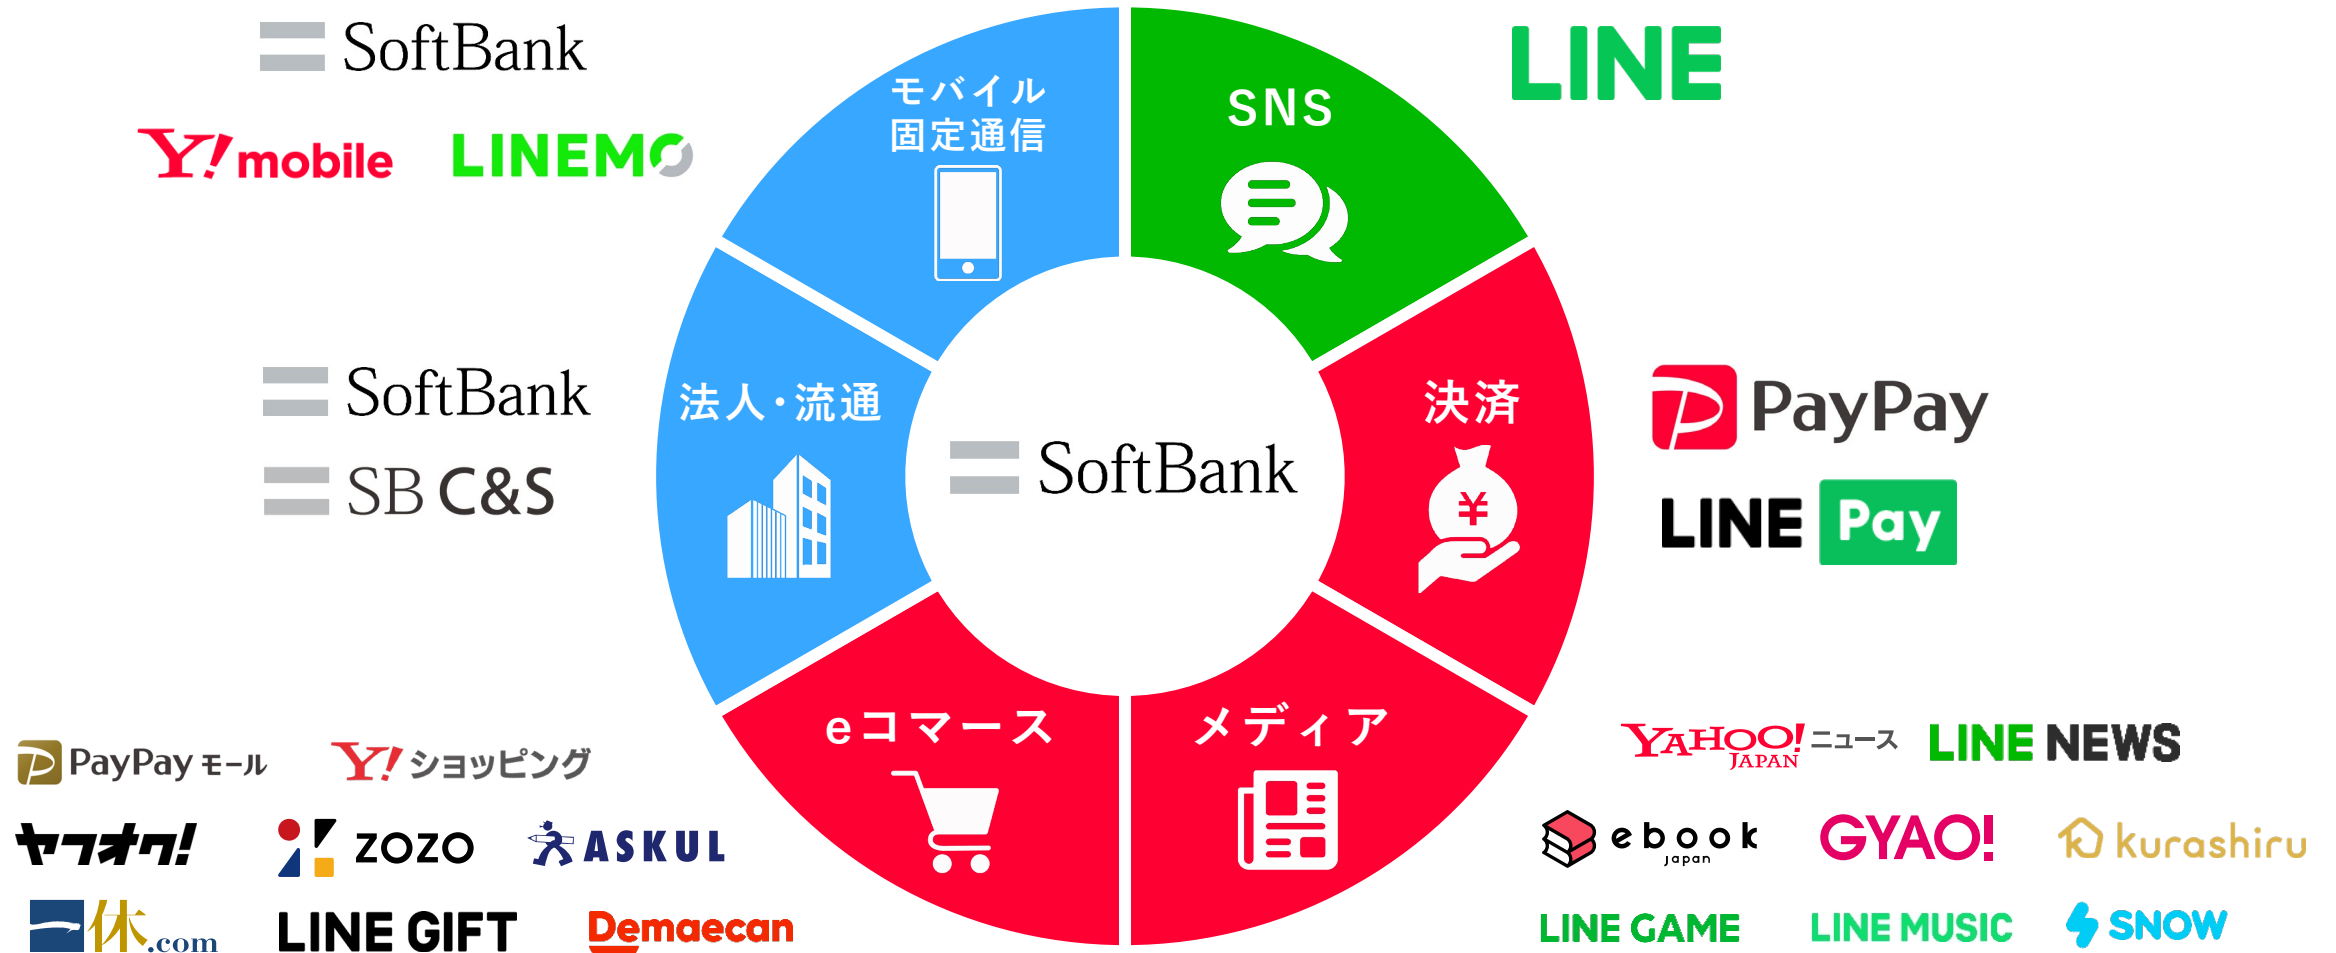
SoftBank

Y!mobile LINEMO

SoftBank

SB C&S

PayPay モール Y!ショッピング

ヤフオク! ZOZO ASKUL

一休.com LINE GIFT Demaecan

モバイル
固定通信

法人・流通

eコマース

SNS

決済

¥

メディア

SoftBank

LINE

PayPay

LINE Pay

YAHOO! JAPAN ニュース LINE NEWS

ebook japan GYAO! kurashiru

LINE GAME LINE MUSIC SNOW